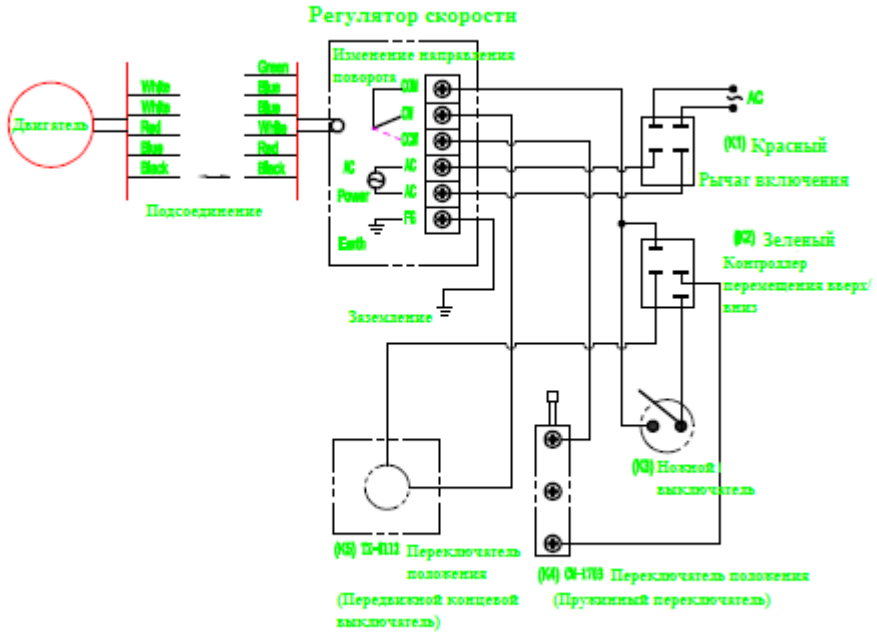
Регулятор скорости

Изменение направления поворота

Двигатель

White
White
Red
Blue
Black

Green
Blue
Blue
White
Red
Black

Подсоединение

COM
CW
CCW
AC
Power
AC
AC
PE
Earth

AC

(K1) Красный
Рычаг включения

(K2) Зеленый
Контроллер перемещения вверх/вниз

Заземление

(K3) Ножной выключатель

(K5) TX-0113 Переключатель положения
(Передвижной концевой выключатель)

(K4) CM-1703 Переключатель положения
(Пружинный переключатель)